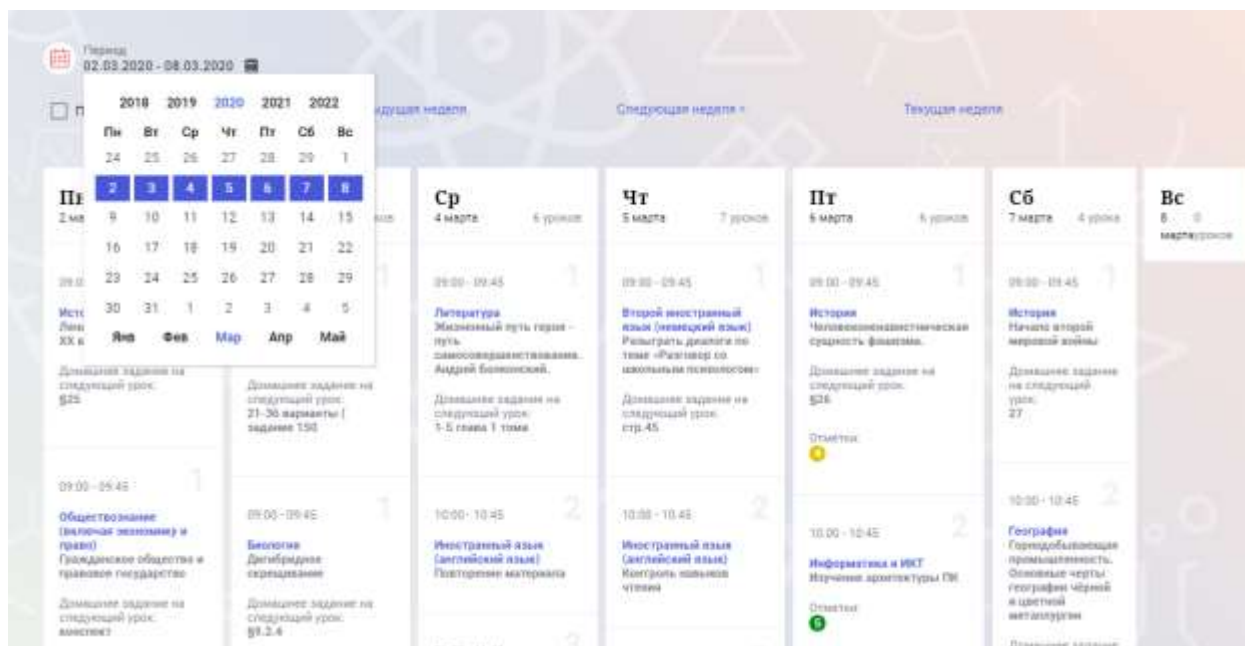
Период
02.03.2020 - 08.03.2020

2018 2019 2020 2021 2022

| Пн | Вт | Ср | Чт | Пт | Сб | Вс |
|---|---|---|---|---|---|---|
| 24 | 25 | 26 | 27 | 28 | 29 | 1 |
| 2 | 3 | 4 | 5 | 6 | 7 | 8 |
| 9 | 10 | 11 | 12 | 13 | 14 | 15 |
| 16 | 17 | 18 | 19 | 20 | 21 | 22 |
| 23 | 24 | 25 | 26 | 27 | 28 | 29 |
| 30 | 31 | 1 | 2 | 3 | 4 | 5 |

Янв Фев Мар Апр Май

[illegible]дущая неделя

Следующая неделя ›

Текущая неделя

Пн
2 ма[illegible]

09:0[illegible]
Исто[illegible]
Нов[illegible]
XX в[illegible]
Домашнее задание на следующий урок:
§25

09:00 - 09:45
Обществознание (включая экономику и право)
Гражданское общество и правовое государство
Домашнее задание на следующий урок:
конспект

Домашнее задание на следующий урок:
21-36 варианты | задание 150

09:00 - 09:45
Биология
Дигибридное скрещивание
Домашнее задание на следующий урок:
§9.2.4

Ср
4 марта
6 уроков

09:00 - 09:45
Литература
Жизненный путь героя - путь самосовершенствования. Андрей Болконский.
Домашнее задание на следующий урок:
1-5 глава 1 тома

10:00 - 10:45
Иностранный язык (английский язык)
Повторение материала

Чт
5 марта
7 уроков

09:00 - 09:45
Второй иностранный язык (немецкий язык)
Разыграть диалоги по теме «Разговор со школьным психологом»
Домашнее задание на следующий урок:
стр.45

10:00 - 10:45
Иностранный язык (английский язык)
Контроль навыков чтения

Пт
6 марта
6 уроков

09:00 - 09:45
История
Человеконенавистническая сущность фашизма.
Домашнее задание на следующий урок:
§26
Отметки:
5

10:00 - 10:45
Информатика и ИКТ
Изучение архитектуры ПК
Отметки:
5

Сб
7 марта
4 урока

09:00 - 09:45
История
Начало второй мировой войны
Домашнее задание на следующий урок:
27

10:00 - 10:45
География
Горнодобывающая промышленность. Основные черты географии чёрной и цветной металлургии
Домашнее задание

Вс
8 марта
0 уроков